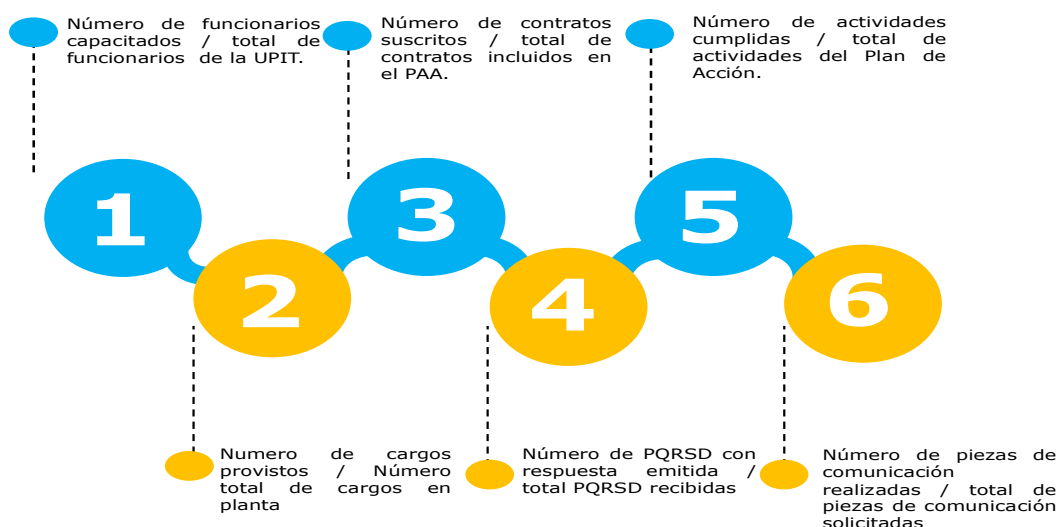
Número de funcionarios capacitados / total de funcionarios de la UPIT.

Número de contratos suscritos / total de contratos incluidos en el PAA.

Número de actividades cumplidas / total de actividades del Plan de Acción.

1

3

5

2

4

6

Numero de cargos provistos / Número total de cargos en planta

Número de PQRSD con respuesta emitida / total PQRSD recibidas

Número de piezas de comunicación realizadas / total de piezas de comunicación solicitadas